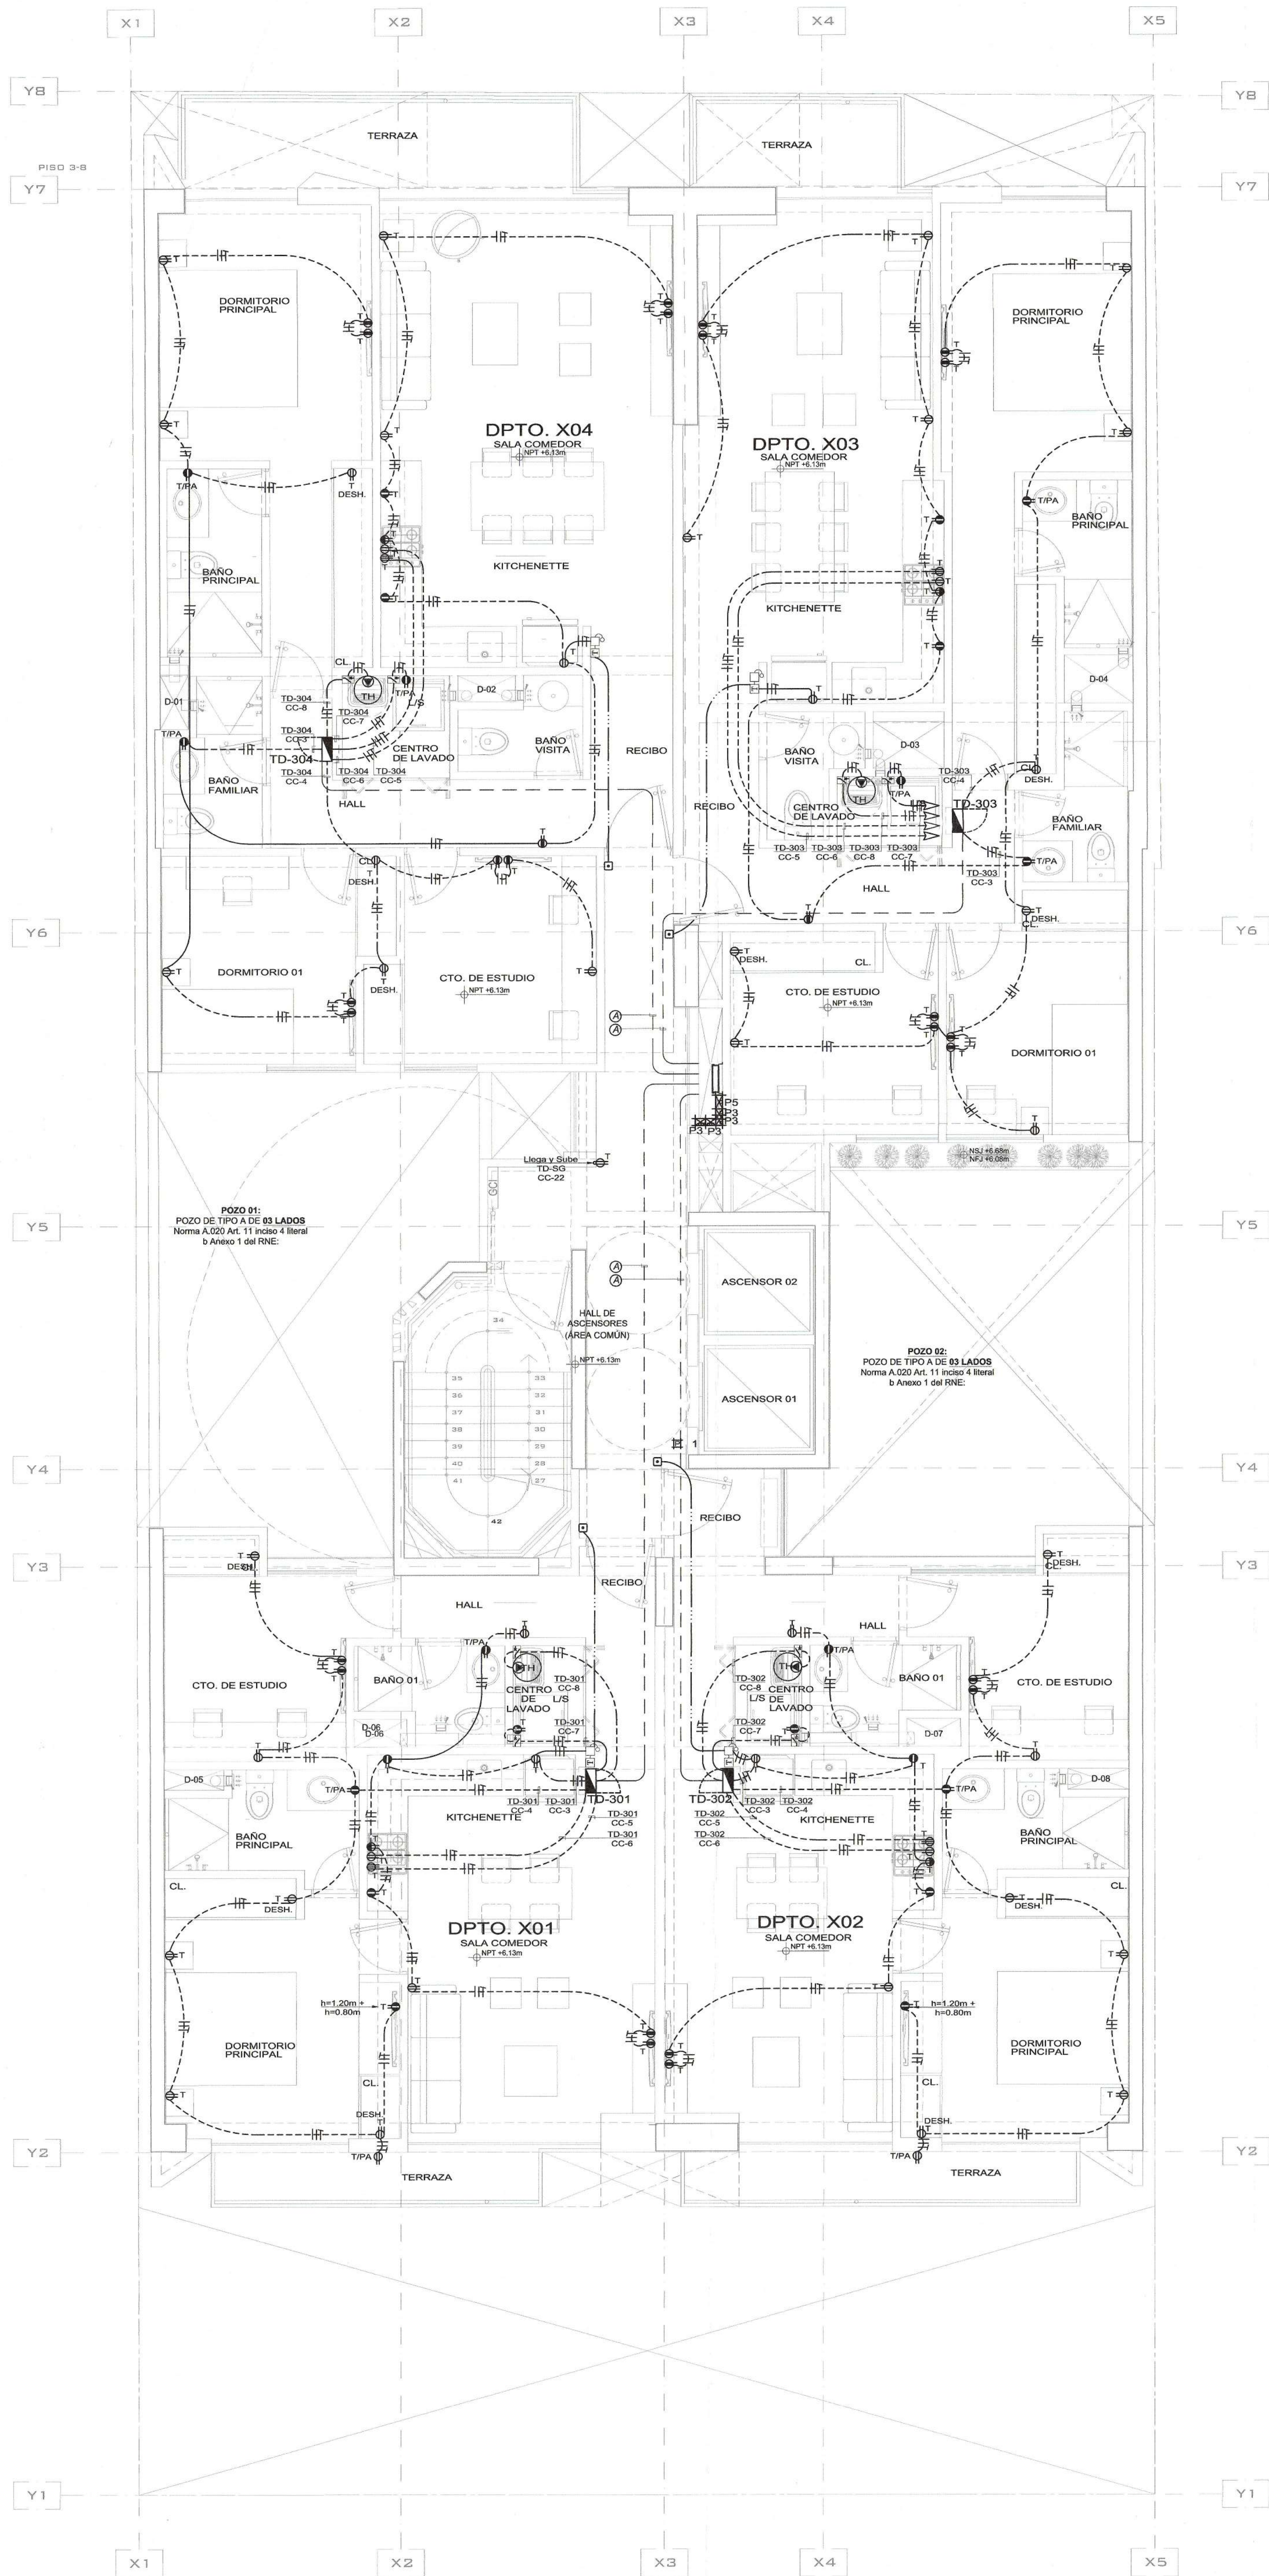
X1 X2 X3 X4 X5

Y8
PISO 3-8
Y7

TERRAZA
TERRAZA

DORMITORIO PRINCIPAL
DPTO. X04
SALA COMEDOR
NPT +6.13m
T/PA
DESH.
BAÑO PRINCIPAL
KITCHENETTE
CL.
TH
T/PA
L/S
D-02
TD-304 CC-8
TD-304 CC-7
D-01
TD-304 CC-3
T/PA
TD-304
CENTRO DE LAVADO
BAÑO VISITA
RECIBO
BAÑO FAMILIAR
TD-304 CC-4
TD-304 CC-6
TD-304 CC-5
HALL
CL.
DESH.
DORMITORIO 01
DESH.
CTO. DE ESTUDIO
NPT +6.13m

DORMITORIO PRINCIPAL
DPTO. X03
SALA COMEDOR
NPT +6.13m
T/PA
BAÑO PRINCIPAL
KITCHENETTE
D-04
BAÑO VISITA
D-03
TH
T/PA
RECIBO
CENTRO DE LAVADO
TD-303 CC-4
TD-303
CL.
DESH.
BAÑO FAMILIAR
TD-303 CC-5
TD-303 CC-6
TD-303 CC-8
TD-303 CC-7
T/PA
HALL
TD-303 CC-3
DESH.
CL.
DESH.
CL.
CTO. DE ESTUDIO
NPT +6.13m
DORMITORIO 01
P5
P3
P3
P3 P3
NSJ +6.68m
NFJ +6.08m

Y6

Llega y Sube
TD-SG
CC-22

POZO 01:
POZO DE TIPO A DE 03 LADOS
Norma A.020 Art. 11 inciso 4 literal b Anexo 1 del RNE:

Y5

ASCENSOR 02
HALL DE ASCENSORES (AREA COMÚN)
NPT +6.13m
ASCENSOR 01

POZO 02:
POZO DE TIPO A DE 03 LADOS
Norma A.020 Art. 11 inciso 4 literal b Anexo 1 del RNE:

34 35 33 36 32 37 31 38 30 39 29 40 28 41 27 42

Y4

1
RECIBO

Y3

DESH.
HALL
T/PA
TH
TD-301 CC-8
CTO. DE ESTUDIO
BAÑO 01
CENTRO DE LAVADO
L/S
TD-301 CC-7
D-06
D-06
D-05
T/PA
TD-301 CC-4
TD-301 CC-3
TD-301
KITCHENETTE
TD-301 CC-5
TD-301 CC-6
BAÑO PRINCIPAL
CL.
DESH.
DPTO. X01
SALA COMEDOR
NPT +6.13m
h=1.20m
h=0.80m
DORMITORIO PRINCIPAL
CL.
DESH
T/PA
TERRAZA

DESH.
CL.
HALL
T/PA
TD-302 CC-8
L/S
CENTRO DE LAVADO
BAÑO 01
CTO. DE ESTUDIO
TD-302 CC-7
D-07
T/PA
D-08
TD-302
TD-302 CC-3
TD-302 CC-4
KITCHENETTE
TD-302 CC-5
TD-302 CC-6
BAÑO PRINCIPAL
DESH.
CL.
DPTO. X02
SALA COMEDOR
NPT +6.13m
h=1.20m
h=0.80m
DORMITORIO PRINCIPAL
CL.
DESH.
T/PA
TERRAZA

Y2
Y1

X1 X2 X3 X4 X5